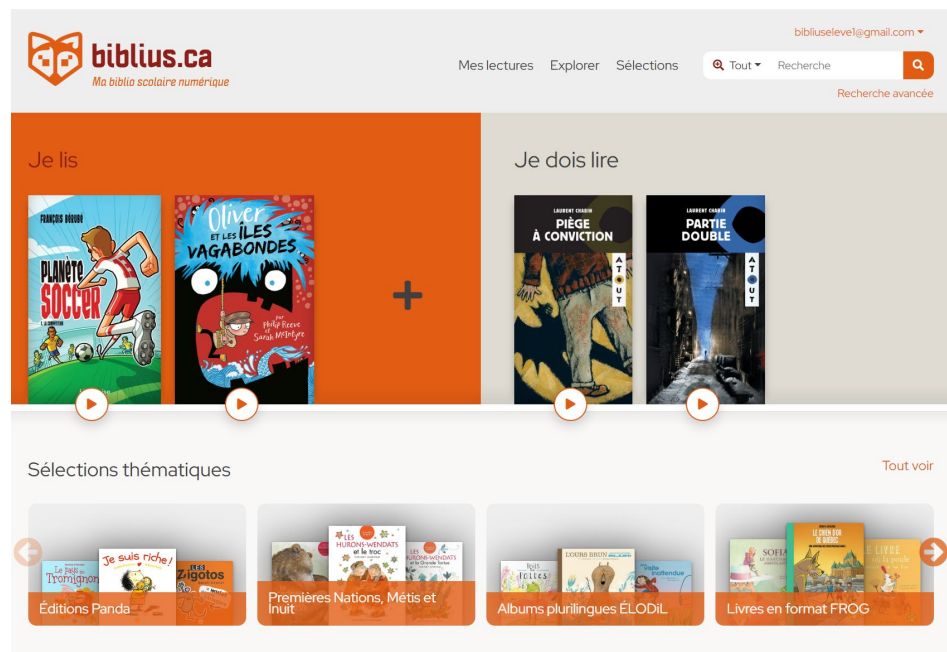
biblius.ca
Ma biblio scolaire numérique

bibliuseleve1@gmail.com

Mes lectures Explorer Sélections

Tout Recherche

Recherche avancée

Je lis

FRANÇOIS GRAVEL
PLANÈTE SOCCER
1. LA COMPÉTITION

Oliver ET LES ÎLES VAGABONDES
Par Philip Reeve et Sarah McIntyre

+

Je dois lire

LAURENT CHABIN
PIÈGE À CONVICTION
ATOUT

LAURENT CHABIN
PARTIE DOUBLE
ATOUT

Sélections thématiques

Tout voir

Le Pays de Tromignon
Je suis riche!
LES Zigotos
Éditions Panda

LES HURONS-WENDATS et le troc
LES HURONS-WENDATS et la Grande Tortue
Premières Nations, Métis et Inuit

Trois Folies
L'OURS BRUN
Visite inattendue
Albums plurilingues ÉLODiL

SOFIA
LE CHIEN D'OR DE QUÉBEC
LE LIVRE
Livres en format FROG